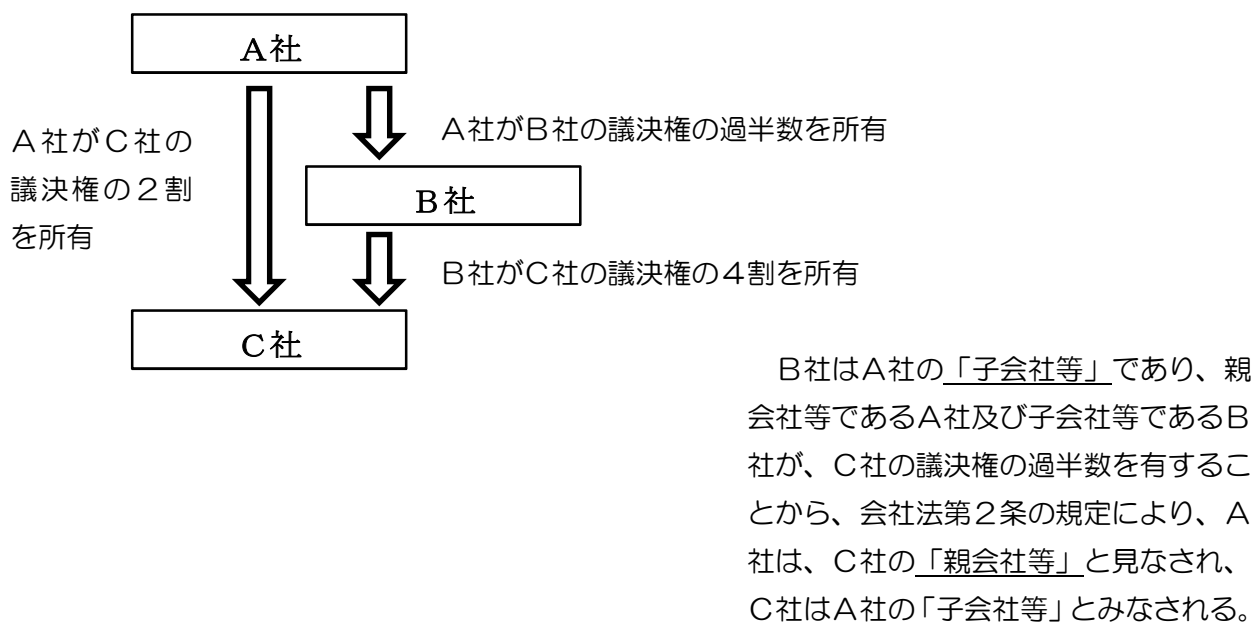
A社

A社がC社の議決権の２割を所有

A社がB社の議決権の過半数を所有

B社

B社がC社の議決権の４割を所有

C社

B社はA社の「子会社等」であり、親会社等であるA社及び子会社等であるB社が、C社の議決権の過半数を有することから、会社法第２条の規定により、A社は、C社の「親会社等」と見なされ、C社はA社の「子会社等」とみなされる。